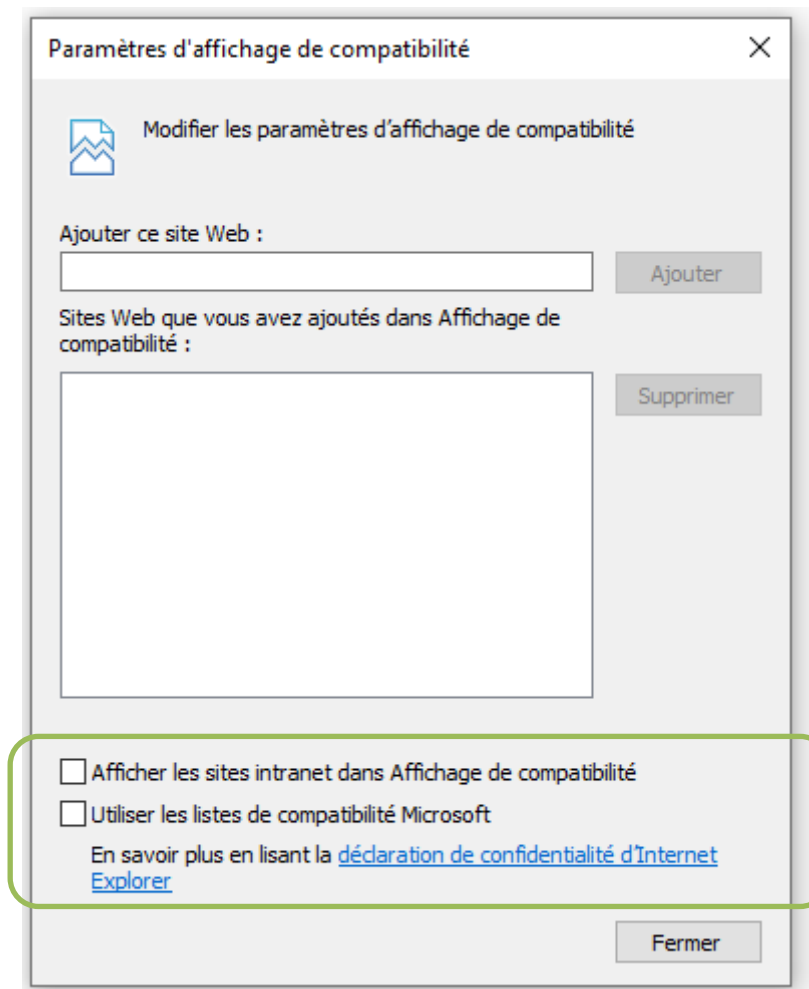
Paramètres d'affichage de compatibilité

×

Modifier les paramètres d’affichage de compatibilité

Ajouter ce site Web :

Ajouter

Sites Web que vous avez ajoutés dans Affichage de compatibilité :

Supprimer

Afficher les sites intranet dans Affichage de compatibilité

Utiliser les listes de compatibilité Microsoft

En savoir plus en lisant la déclaration de confidentialité d’Internet Explorer

Fermer